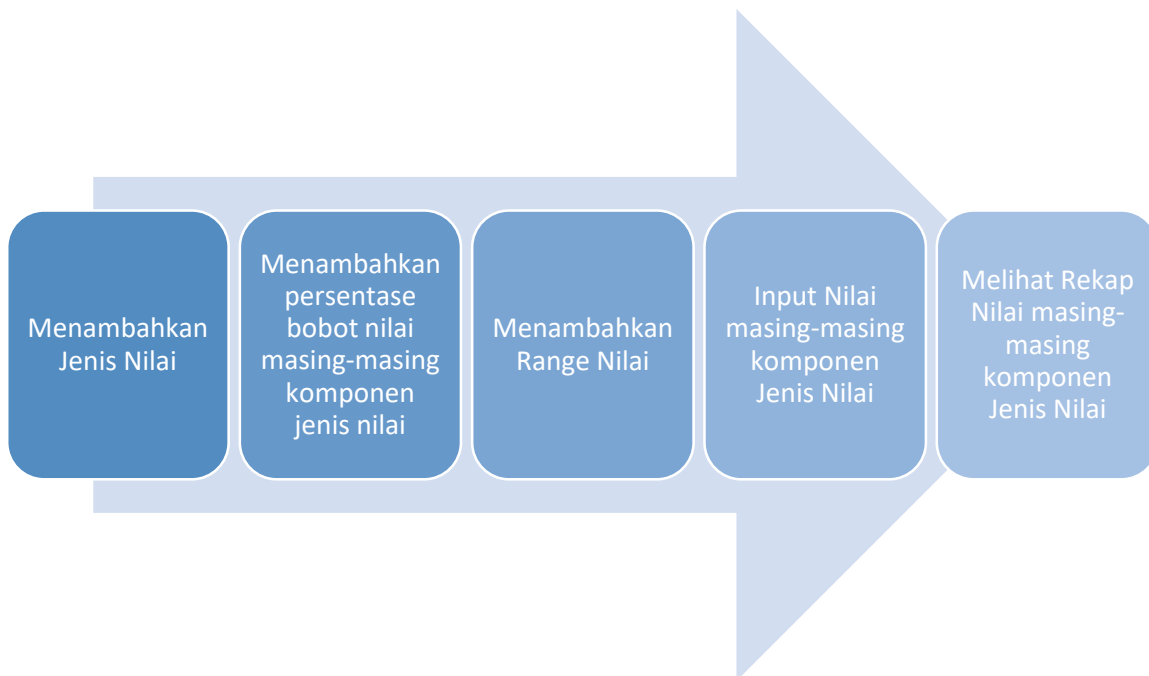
Menambahkan Jenis Nilai

Menambahkan persentase bobot nilai masing-masing komponen jenis nilai

Menambahkan Range Nilai

Input Nilai masing-masing komponen Jenis Nilai

Melihat Rekap Nilai masing-masing komponen Jenis Nilai